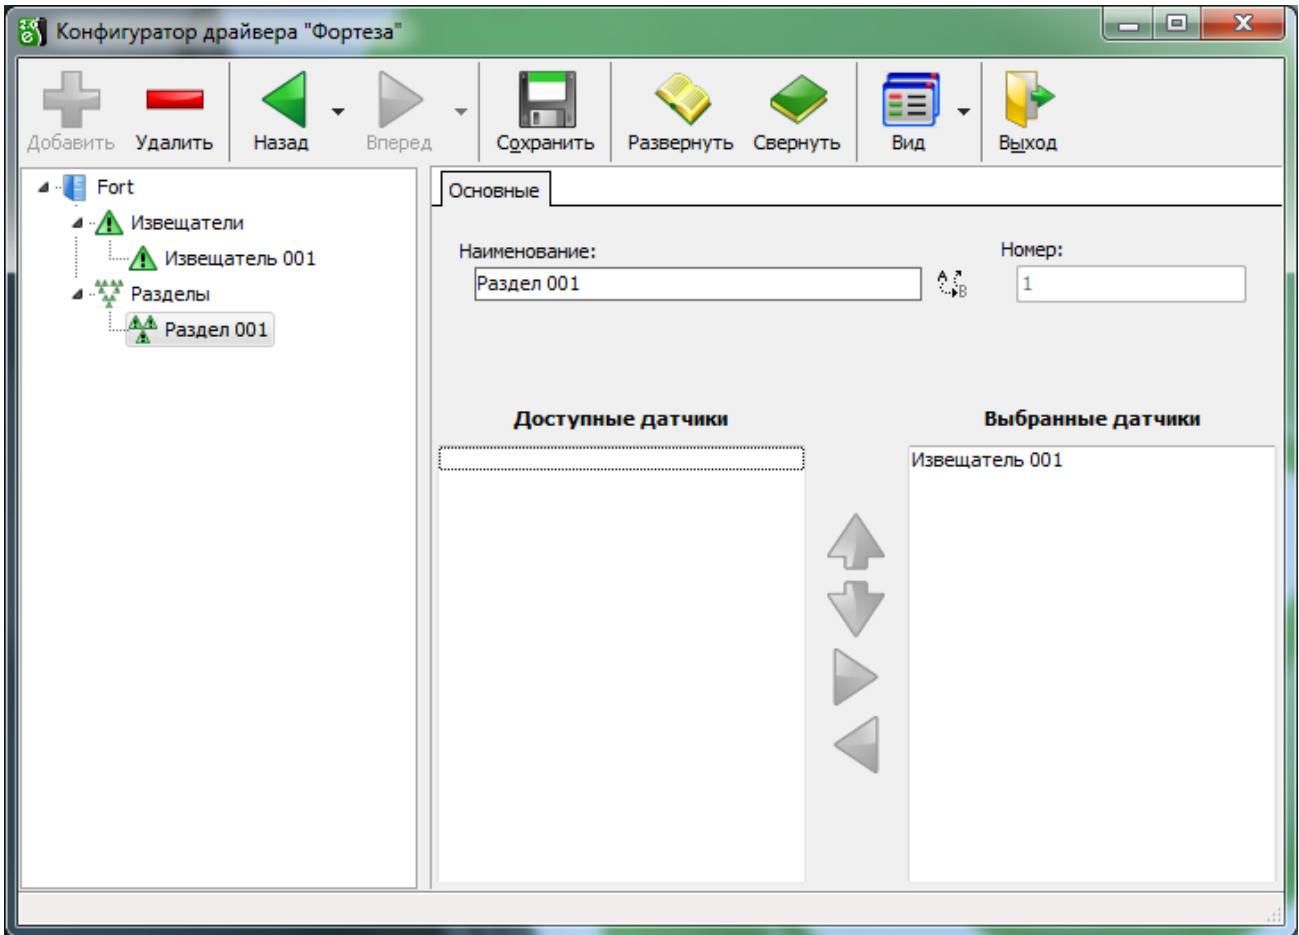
Конфигуратор драйвера "Фортеза"

Добавить Удалить Назад Вперед Сохранить Развернуть Свернуть Вид Выход

Fort
Извещатели
Извещатель 001
Разделы
Раздел 001

Основные

Наименование:
Раздел 001
Номер:
1

Доступные датчики

Выбранные датчики
Извещатель 001